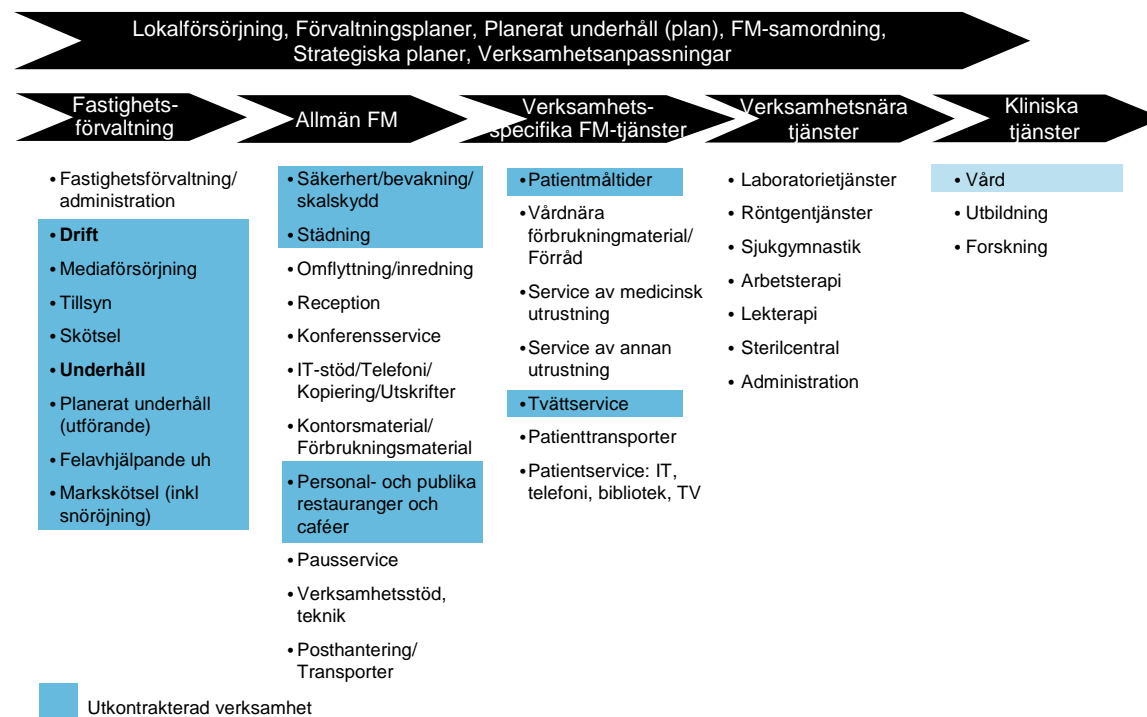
Lokalförsörjning, Förvaltningsplaner, Planerat underhåll (plan), FM-samordning, Strategiska planer, Verksamhetsanpassningar

Fastighetsförvaltning

Allmän FM

Verksamhetsspecifika FM-tjänster

Verksamhetsnära tjänster

Kliniska tjänster

• Fastighetsförvaltning/ administration
• **Drift**
• Mediaförsörjning
• Tillsyn
• Skötsel
• **Underhåll**
• Planerat underhåll (utförande)
• Felavhjälpande uh
• Markskötsel (inkl snöröjning)

• Säkerhert/bevakning/ skalskydd
• Städning
• Omflyttning/inredning
• Reception
• Konferensservice
• IT-stöd/Telefoni/ Kopiering/Utskrifter
• Kontorsmaterial/ Förbrukningsmaterial
• Personal- och publika restauranger och caféer
• Pausservice
• Verksamhetsstöd, teknik
• Posthantering/ Transporter

• Patientmåltider
• Vårdnära förbrukningmaterial/ Förråd
• Service av medicinsk utrustning
• Service av annan utrustning
• Tvättservice
• Patienttransporter
• Patientservice: IT, telefoni, bibliotek, TV

• Laboratorietjänster
• Röntgentjänster
• Sjukgymnastik
• Arbetsterapi
• Lekterapi
• Sterilcentral
• Administration

• Vård
• Utbildning
• Forskning

Utkontrakterad verksamhet